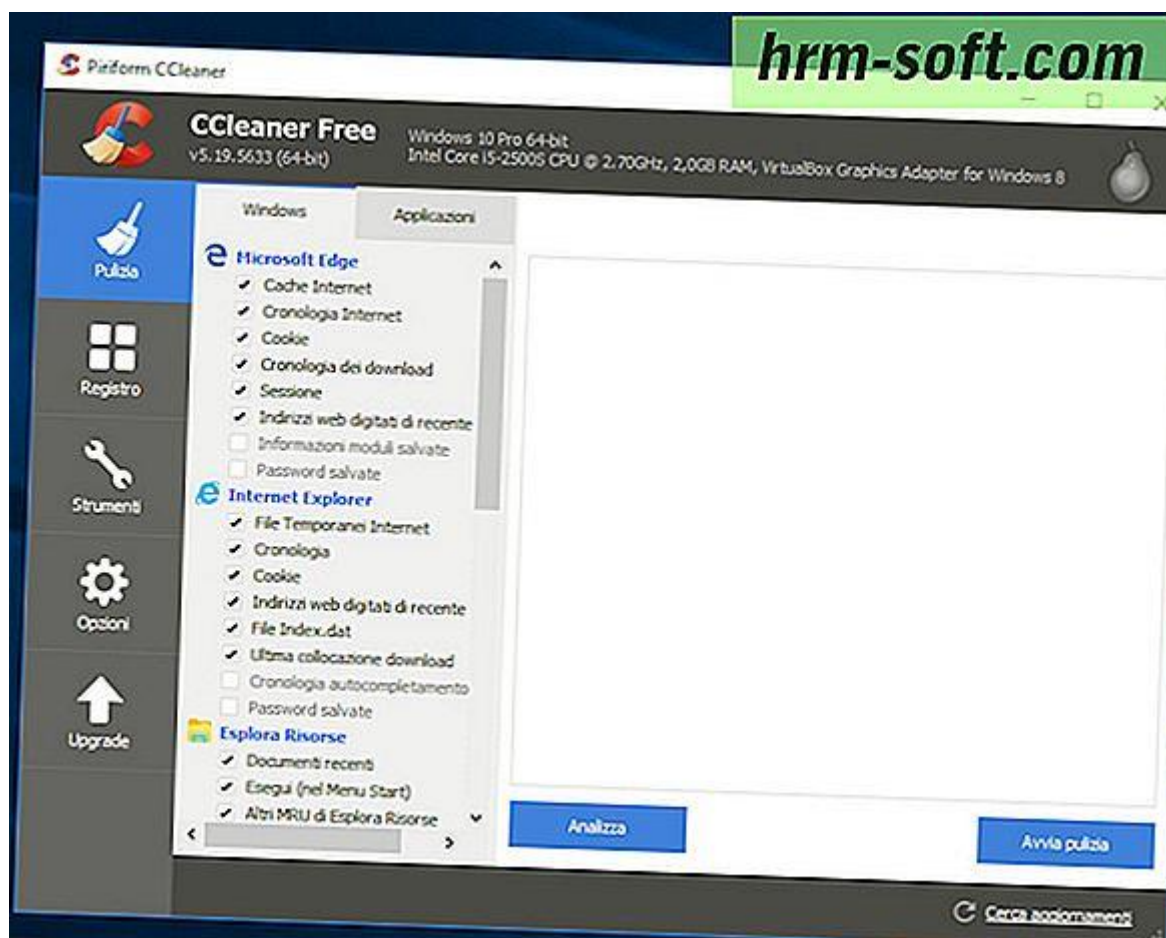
Piriform CCleaner

hrm-soft.com

CCleaner Free
v5.19.5633 (64-bit)

Windows 10 Pro 64-bit
Intel Core i5-2500S CPU @ 2.70GHz, 2,0GB RAM, VirtualBox Graphics Adapter for Windows 8

Pulizia

Registro

Strumenti

Opzioni

Upgrade

Windows

Applicazioni

Microsoft Edge
Cache Internet
Cronologia Internet
Cookie
Cronologia dei download
Sessione
Indirizzi web digitati di recente
Informazioni moduli salvate
Password salvate

Internet Explorer
File Temporanei Internet
Cronologia
Cookie
Indirizzi web digitati di recente
File Index.dat
Ultima collocazione download
Cronologia autocompletamento
Password salvate

Esplora Risorse
Documenti recenti
Esegui (nel Menu Start)
Altri MRU di Esplora Risorse

Analizza

Avvia pulizia

Cerca aggiornamenti